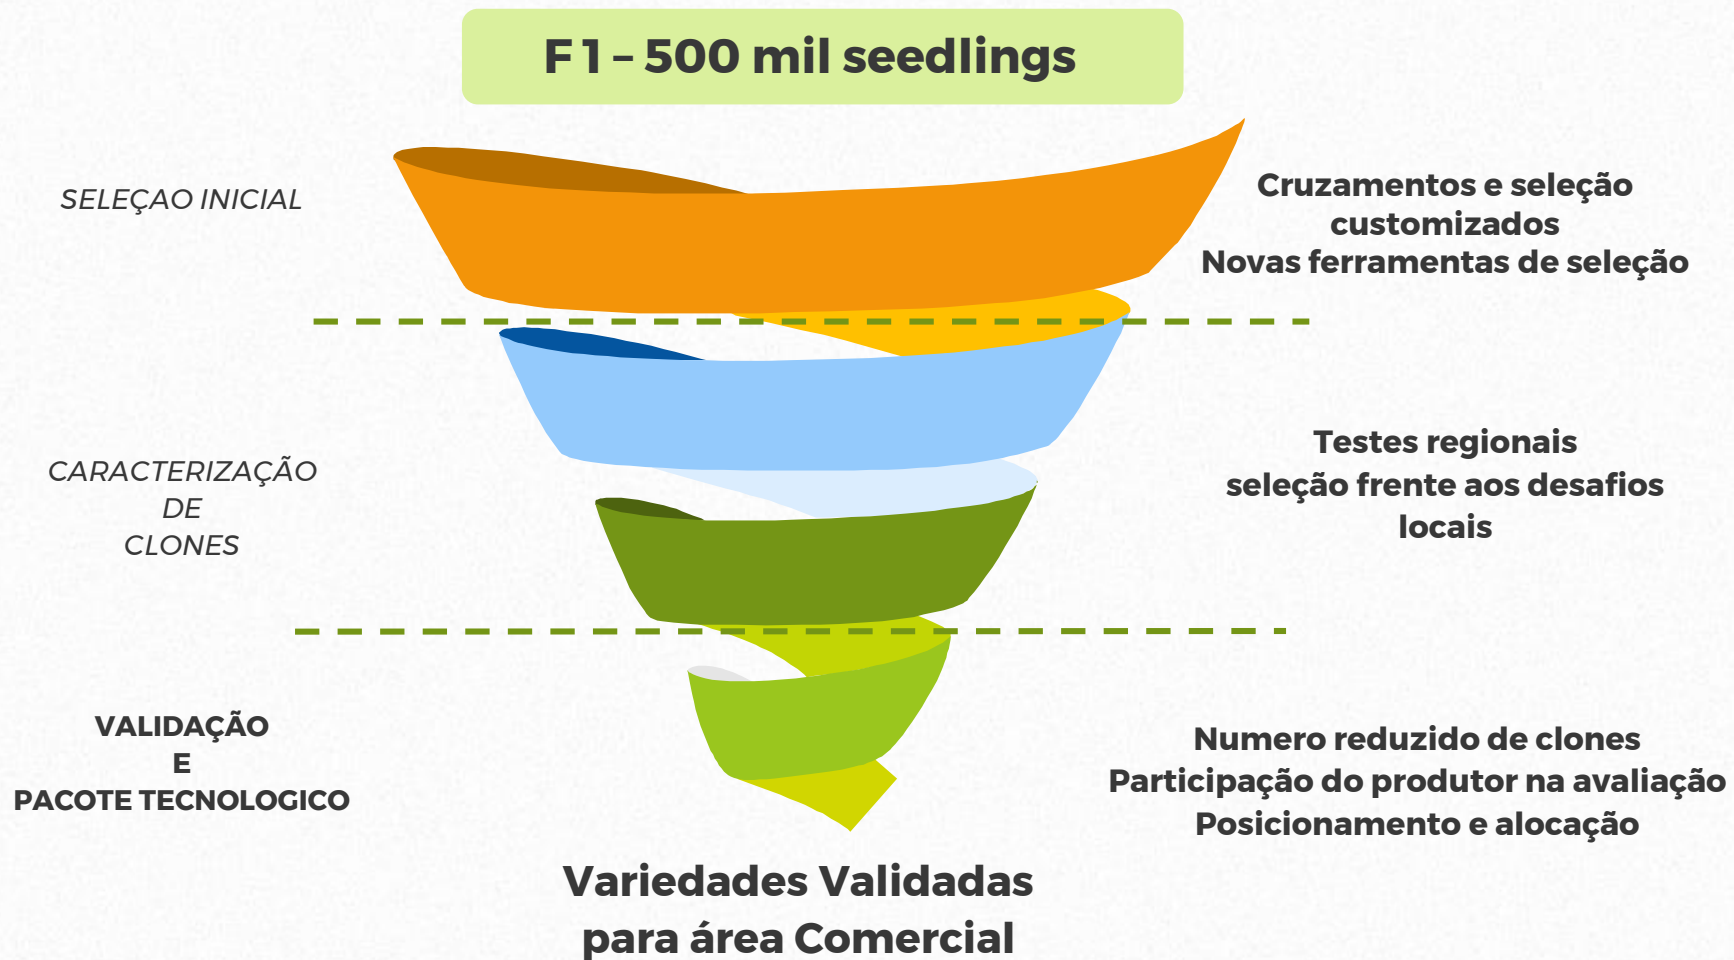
F1 – 500 mil seedlings

SELEÇAO INICIAL

Cruzamentos e seleção customizados
Novas ferramentas de seleção

CARACTERIZAÇÃO DE CLONES

Testes regionais
seleção frente aos desafios locais

VALIDAÇÃO E PACOTE TECNOLOGICO

Numero reduzido de clones
Participação do produtor na avaliação
Posicionamento e alocação

Variedades Validadas para área Comercial